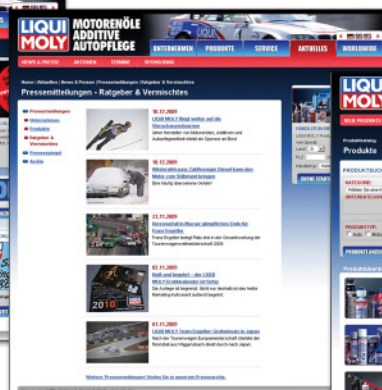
LIQUI MOLY

MOTORENÖLE ADDITIVE AUTOPFLEGE

UNTERNEHMEN PRODUKTE SERVICE AKTUELLES WORLDWIDE

NEWS & PRESSE AKTIONEN TERMINE SPONSORING

Home | Aktuelles | News & Presse | Pressemitteilungen | Ratgeber & Vermischtes

Pressemitteilungen - Ratgeber & Vermischtes

Pressemitteilungen
Unternehmen
Produkte
Sport
Ratgeber & Vermischtes
Pressespiegel
Archiv

16.12.2009
LIQUI MOLY fliegt weiter auf die Vierschanzentournee
Aller Hersteller von Motorenölen, Additiven und Autopflegemitteln bleibt als Sponsor an Bord

16.12.2009
Winterdiesel: Zähflüssiger Diesel kann den Motor zum Stillstand bringen
Eine häufig übersehene Gefahr!

23.11.2009
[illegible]
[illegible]

02.11.2009
Heiß und begehrt – der LIQUI MOLY-Erotikkalender ist fertig
Die Auflage ist begrenzt. Nicht nur deshalb ist das heiße Marketing-Instrument äußerst begehrt.

01.11.2009
LIQUI MOLY Team Engstler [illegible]
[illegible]

Weitere Pressemeldungen finden Sie in unserem Pressearchiv.

HÄNDLER IN IHRER NÄHE
Land
PLZ
SHOW SEARCH

LIQUI MOLY

NEUE PRODUKTE

Produktkatalog
Produkte

PRODUKTSUCH
KATEGORIE
Wählen Sie eine Kat
UNTERKATEGORIE

PRODUKTTYP
Auto
PRODUKT AUSW

Produktübersicht